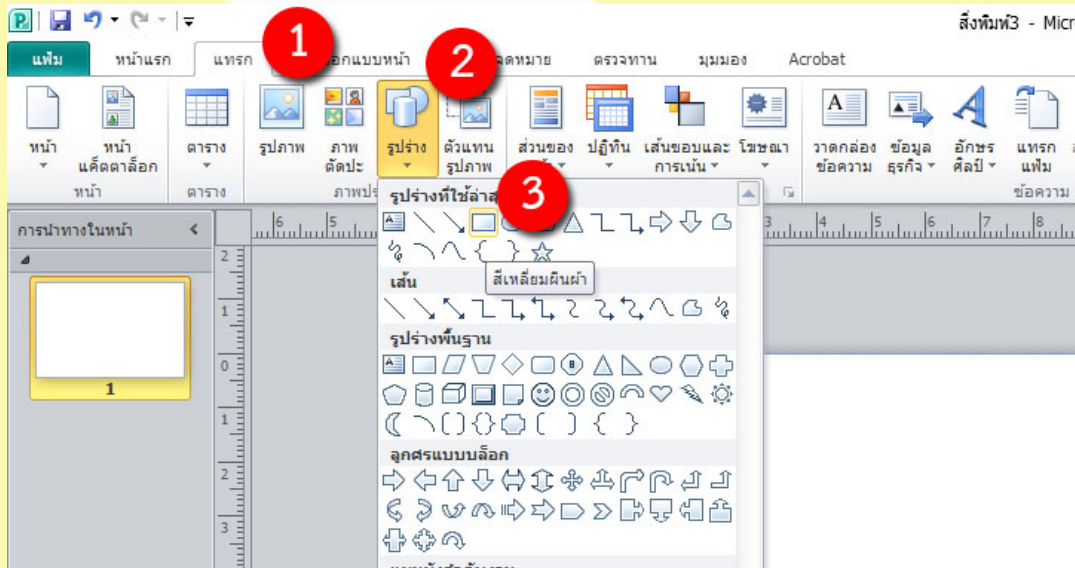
สิ่งพิมพ์3 - Micr

แฟ้ม หน้าแรก แทรก 1 ออกแบบหน้า 2 จดหมาย ตรวจทาน มุมมอง Acrobat

หน้า
หน้าแค็ตตาล็อก
หน้า
ตาราง
ตาราง
รูปภาพ
ภาพตัดปะ
รูปร่าง
ตัวแทนรูปภาพ
ภาพปร
ส่วนของ
ปฏิทิน
เส้นขอบและการเน้น
โฆษณา
วาดกล่องข้อความ
ข้อมูลธุรกิจ
อักษรศิลป์
แทรกแฟ้ม
ข้อความ

การนำทางในหน้า

1

รูปร่างที่ใช้ล่าสุ 3

สี่เหลี่ยมผืนผ้า

เส้น

รูปร่างพื้นฐาน

ลูกศรแบบบล็อก

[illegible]